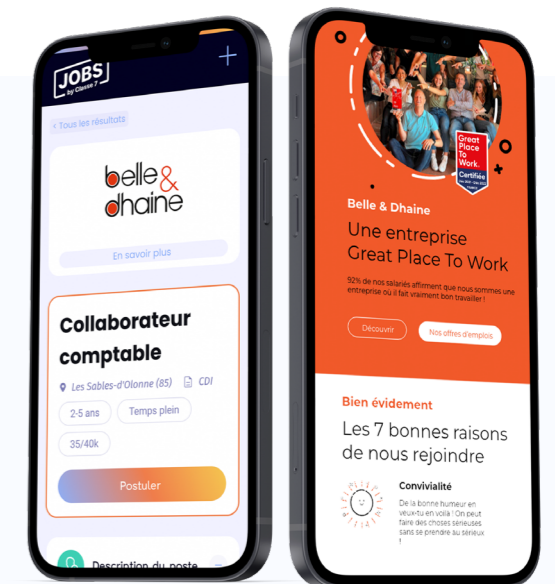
JOBS by Classe 7

+

‹ Tous les résultats

belle & dhaine

En savoir plus

Collaborateur comptable

Les Sables-d'Olonne (85)

CDI

2-5 ans

Temps plein

35/40k

Postuler

Description du poste

Great Place To Work. Certifiée

Belle & Dhaine

Une entreprise Great Place To Work

92% de nos salariés affirment que nous sommes une entreprise où il fait vraiment bon travailler !

Découvrir

Nos offres d'emplois

Bien évidement

Les 7 bonnes raisons de nous rejoindre

Convivialité

De la bonne humeur en veux-tu en voilà ! On peut faire des choses sérieuses sans se prendre au sérieux !